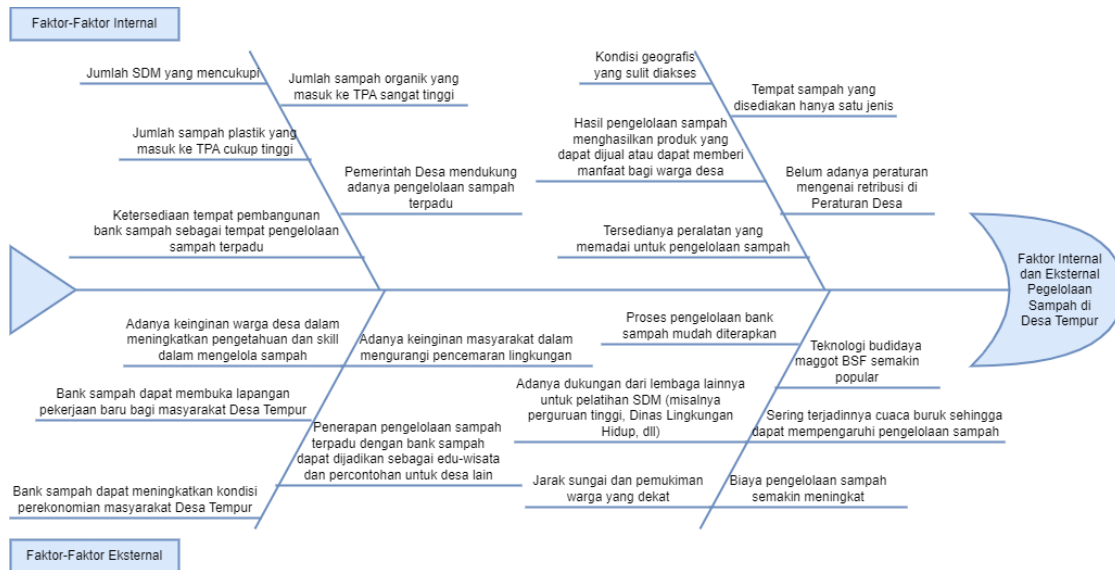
Faktor-Faktor Internal

Jumlah SDM yang mencukupi

Jumlah sampah organik yang masuk ke TPA sangat tinggi

Jumlah sampah plastik yang masuk ke TPA cukup tinggi

Pemerintah Desa mendukung adanya pengelolaan sampah terpadu

Ketersediaan tempat pembangunan bank sampah sebagai tempat pengelolaan sampah terpadu

Kondisi geografis yang sulit diakses

Tempat sampah yang disediakan hanya satu jenis

Hasil pengelolaan sampah menghasilkan produk yang dapat dijual atau dapat memberi manfaat bagi warga desa

Belum adanya peraturan mengenai retribusi di Peraturan Desa

Tersedianya peralatan yang memadai untuk pengelolaan sampah

Faktor Internal dan Eksternal Pegelolaan Sampah di Desa Tempur

Adanya keinginan warga desa dalam meningkatkan pengetahuan dan skill dalam mengelola sampah

Adanya keinginan masyarakat dalam mengurangi pencemaran lingkungan

Bank sampah dapat membuka lapangan pekerjaan baru bagi masyarakat Desa Tempur

Penerapan pengelolaan sampah terpadu dengan bank sampah dapat dijadikan sebagai edu-wisata dan percontohan untuk desa lain

Bank sampah dapat meningkatkan kondisi perekonomian masyarakat Desa Tempur

Proses pengelolaan bank sampah mudah diterapkan

Teknologi budidaya maggot BSF semakin popular

Adanya dukungan dari lembaga lainnya untuk pelatihan SDM (misalnya perguruan tinggi, Dinas Lingkungan Hidup, dll)

Sering terjadinnya cuaca buruk sehingga dapat mempengaruhi pengelolaan sampah

Jarak sungai dan pemukiman warga yang dekat

Biaya pengelolaan sampah semakin meningkat

Faktor-Faktor Eksternal